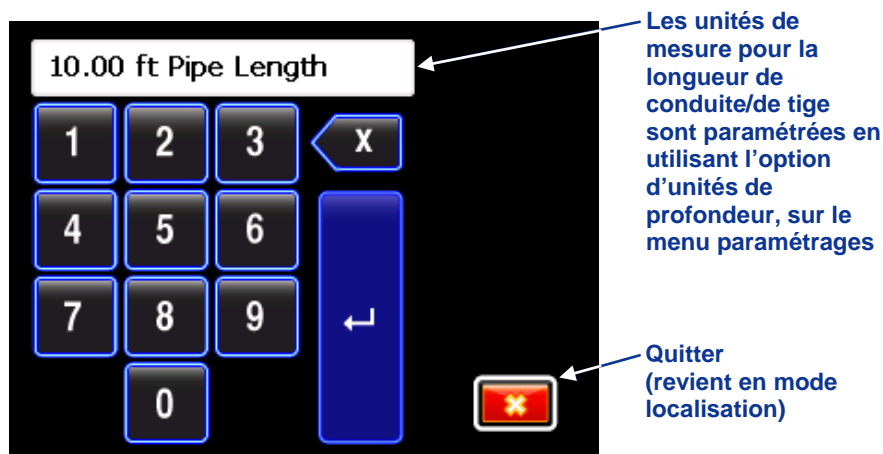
10.00 ft Pipe Length

1
2
3
X
4
5
6
7
8
9
↵
0

Les unités de mesure pour la longueur de conduite/de tige sont paramétrées en utilisant l'option d'unités de profondeur, sur le menu paramétrages

Quitter (revient en mode localisation)